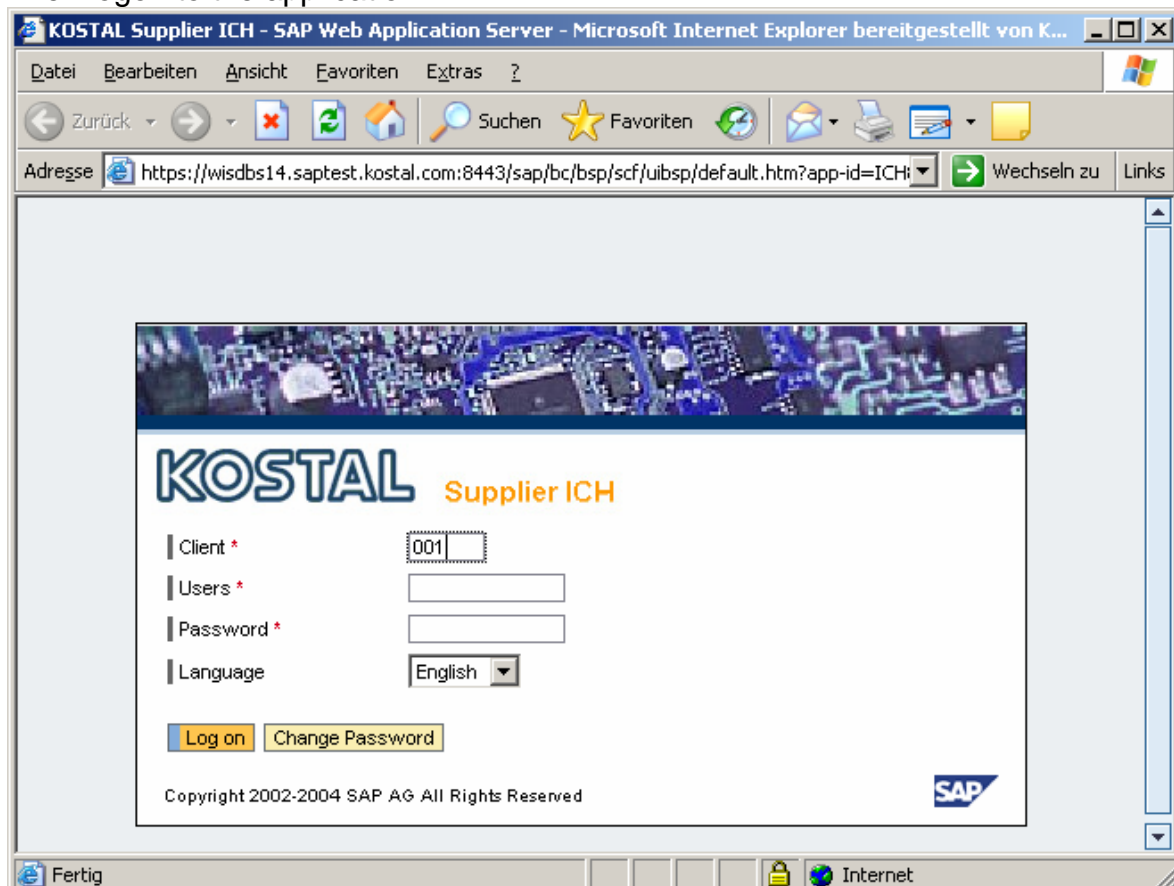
KOSTAL Supplier ICH - SAP Web Application Server - Microsoft Internet Explorer bereitgestellt von K...

Datei Bearbeiten Ansicht Favoriten Extras ?

Zurück Suchen Favoriten

Adresse https://wisdbs14.saptest.kostal.com:8443/sap/bc/bsp/scf/uibsp/default.htm?app-id=ICH Wechseln zu Links

KOSTAL Supplier ICH

Client * 001

Users *

Password *

Language English

Log on Change Password

Copyright 2002-2004 SAP AG All Rights Reserved

SAP

Fertig Internet